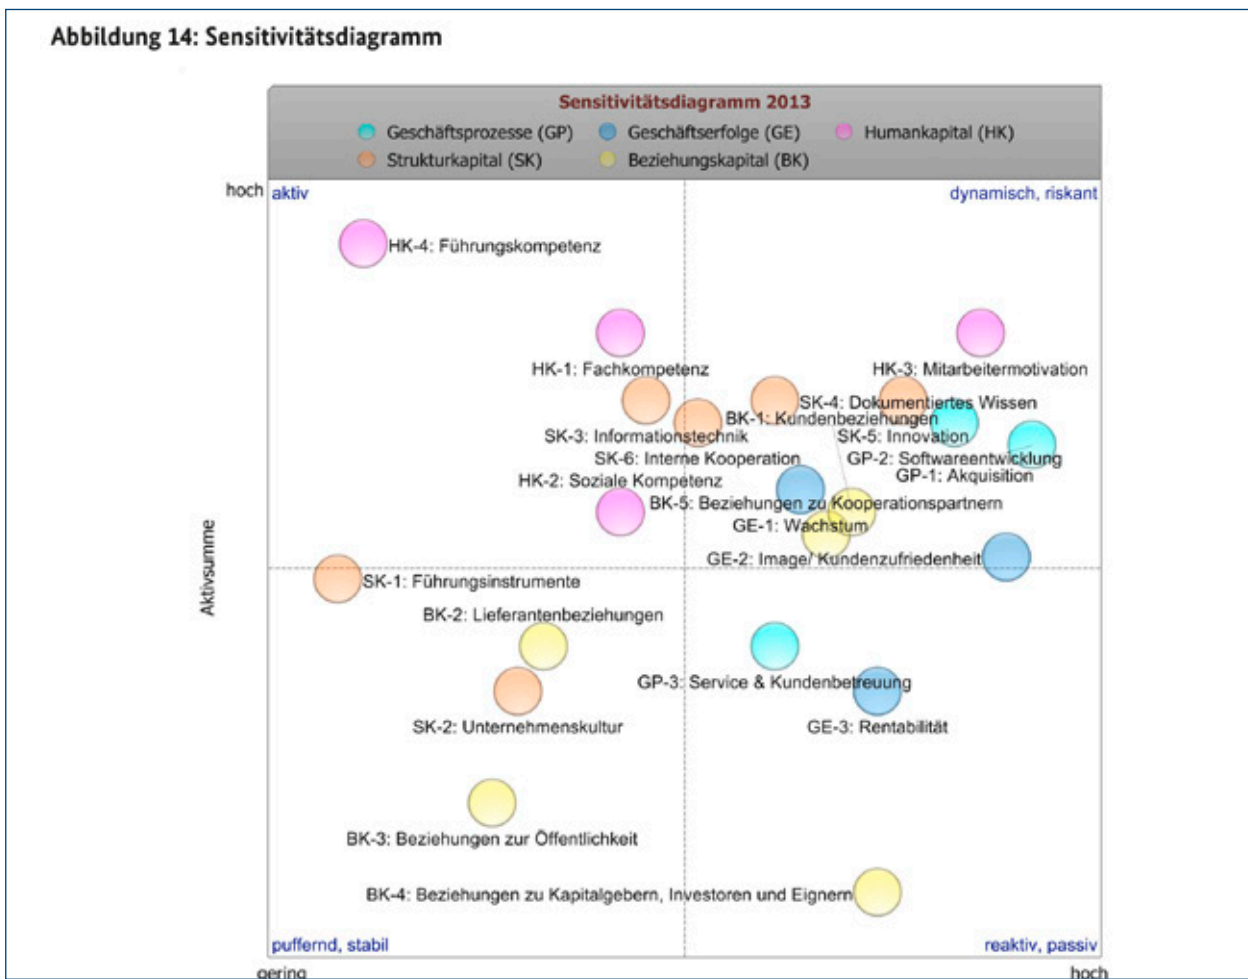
Abbildung 14: Sensitivitätsdiagramm

Sensitivitätsdiagramm 2013

Geschäftsprozesse (GP)
Geschäftserfolge (GE)
Humankapital (HK)
Strukturkapital (SK)
Beziehungskapital (BK)

hoch
aktiv
dynamisch, riskant

Aktivsumme

HK-4: Führungskompetenz
HK-1: Fachkompetenz
HK-3: Mitarbeitermotivation
SK-4: Dokumentiertes Wissen
BK-1: Kundenbeziehungen
SK-3: Informationstechnik
SK-5: Innovation
SK-6: Interne Kooperation
GP-2: Softwareentwicklung
GP-1: Akquisition
HK-2: Soziale Kompetenz
BK-5: Beziehungen zu Kooperationspartnern
GE-1: Wachstum
GE-2: Image/ Kundenzufriedenheit
SK-1: Führungsinstrumente
BK-2: Lieferantenbeziehungen
GP-3: Service & Kundenbetreuung
SK-2: Unternehmenskultur
GE-3: Rentabilität
BK-3: Beziehungen zur Öffentlichkeit
BK-4: Beziehungen zu Kapitalgebern, Investoren und Eignern

puffernd, stabil
reaktiv, passiv

gering
hoch